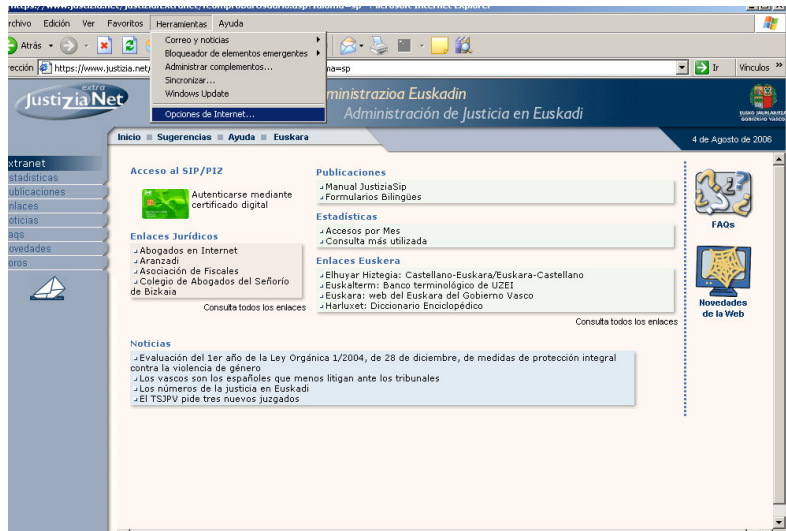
rchivo Edición Ver Favoritos Herramientas Ayuda

Atrás

Correo y noticias
Bloqueador de elementos emergentes
Administrar complementos...
Sincronizar...
Windows Update
Opciones de Internet...

rección https://www.justizia.net/ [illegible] na=sp

Ir Vínculos »

extra JustiziaNet

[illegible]ministrazioa Euskadin
Administración de Justicia en Euskadi

EUSKO JAURLARITZA GOBIERNO VASCO

Inicio ■ Sugerencias ■ Ayuda ■ Euskara

4 de Agosto de 2006

xtranet
stadísticas
ublicaciones
nlaces
oticias
aqs
ovedades
oros

Acceso al SIP/PIZ

Autenticarse mediante certificado digital

Enlaces Jurídicos
Abogados en Internet
Aranzadi
Asociación de Fiscales
Colegio de Abogados del Señorío de Bizkaia

Consulta todos los enlaces

Publicaciones
Manual JustiziaSip
Formularios Bilingües

Estadísticas
Accesos por Mes
Consulta más utilizada

Enlaces Euskera
Elhuyar Hiztegia: Castellano-Euskara/Euskara-Castellano
Euskalterm: Banco terminológico de UZEI
Euskara: web del Euskara del Gobierno Vasco
Harluxet: Diccionario Enciclopédico

Consulta todos los enlaces

FAQs

Novedades de la Web

Noticias
Evaluación del 1er año de la Ley Orgánica 1/2004, de 28 de diciembre, de medidas de protección integral contra la violencia de género
Los vascos son los españoles que menos litigan ante los tribunales
Los números de la justicia en Euskadi
El TSJPV pide tres nuevos juzgados